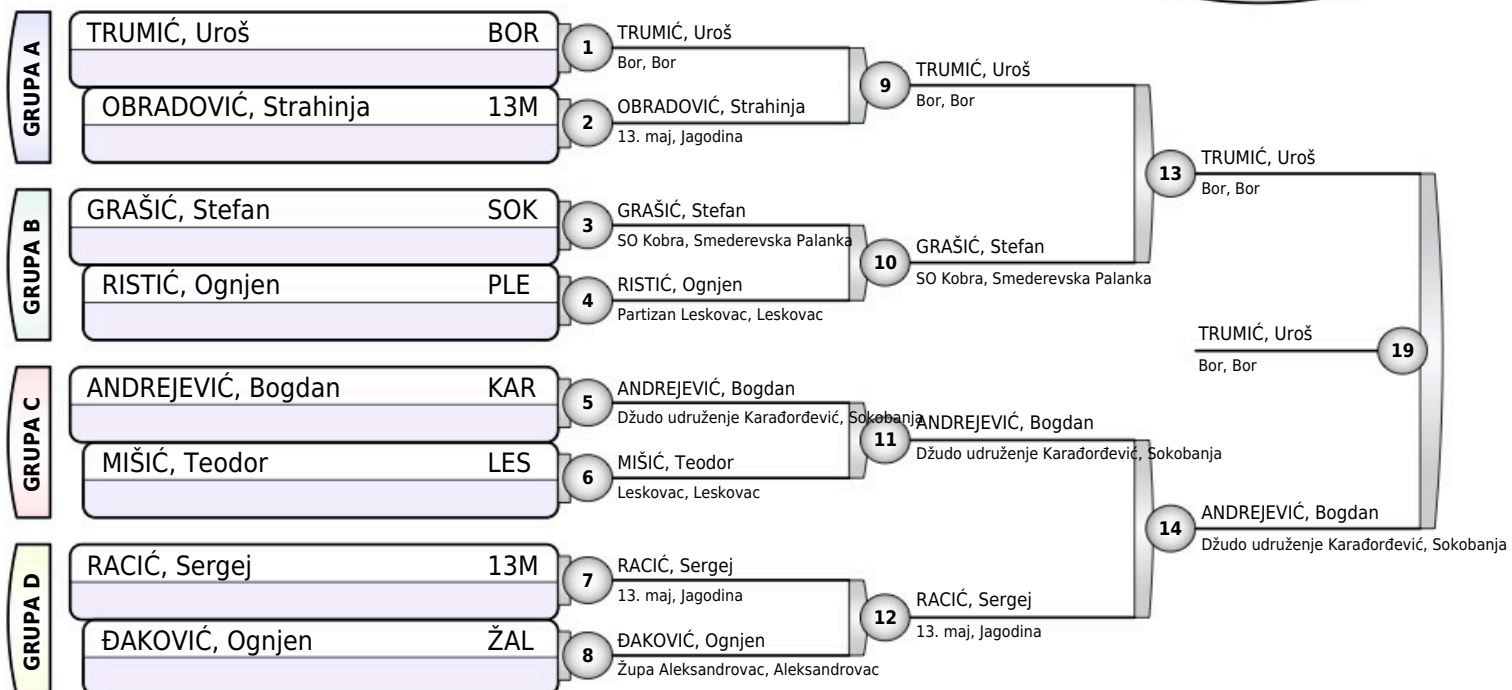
GRUPA A

TRUMIĆ, Uroš BOR

OBRADOVIĆ, Strahinja 13M

GRUPA B

GRAŠIĆ, Stefan SOK

RISTIĆ, Ognjen PLE

GRUPA C

ANDREJEVIĆ, Bogdan KAR

MIŠIĆ, Teodor LES

GRUPA D

RACIĆ, Sergej 13M

ĐAKOVIĆ, Ognjen ŽAL

1 TRUMIĆ, Uroš
Bor, Bor

2 OBRADOVIĆ, Strahinja
13. maj, Jagodina

3 GRAŠIĆ, Stefan
SO Kobra, Smederevska Palanka

4 RISTIĆ, Ognjen
Partizan Leskovac, Leskovac

5 ANDREJEVIĆ, Bogdan
Džudo udruženje Karađorđević, Sokobanja

6 MIŠIĆ, Teodor
Leskovac, Leskovac

7 RACIĆ, Sergej
13. maj, Jagodina

8 ĐAKOVIĆ, Ognjen
Župa Aleksandrovac, Aleksandrovac

9 TRUMIĆ, Uroš
Bor, Bor

10 GRAŠIĆ, Stefan
SO Kobra, Smederevska Palanka

11 ANDREJEVIĆ, Bogdan
Džudo udruženje Karađorđević, Sokobanja

12 RACIĆ, Sergej
13. maj, Jagodina

13 TRUMIĆ, Uroš
Bor, Bor

14 ANDREJEVIĆ, Bogdan
Džudo udruženje Karađorđević, Sokobanja

19 TRUMIĆ, Uroš
Bor, Bor